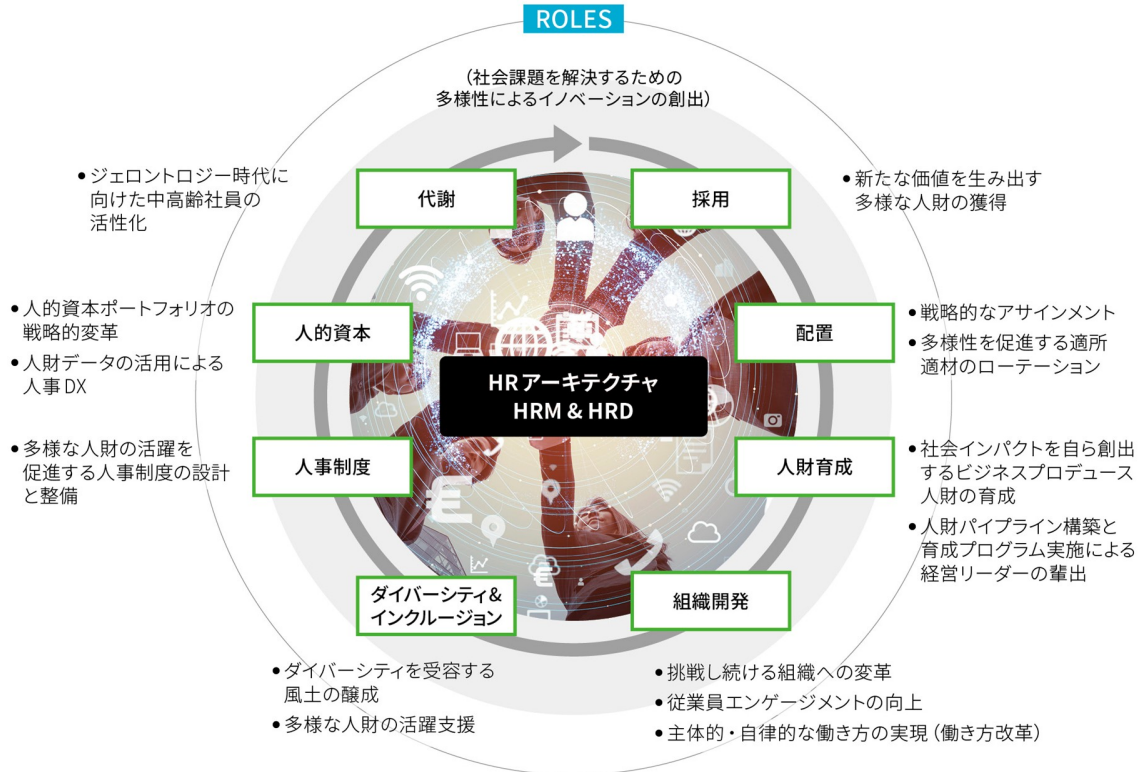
ROLES

（社会課題を解決するための多様性によるイノベーションの創出）

代謝

採用

●ジェロントロジー時代に向けた中高齢社員の活性化

●新たな価値を生み出す多様な人財の獲得

人的資本

●人的資本ポートフォリオの戦略的変革

●人財データの活用による人事DX

配置

●戦略的なアサインメント

●多様性を促進する適所適材のローテーション

HRアーキテクチャ
HRM & HRD

人事制度

●多様な人財の活躍を促進する人事制度の設計と整備

人財育成

●社会インパクトを自ら創出するビジネスプロデュース人財の育成

●人財パイプライン構築と育成プログラム実施による経営リーダーの輩出

ダイバーシティ&インクルージョン

組織開発

●ダイバーシティを受容する風土の醸成

●多様な人財の活躍支援

●挑戦し続ける組織への変革

●従業員エンゲージメントの向上

●主体的・自律的な働き方の実現（働き方改革）